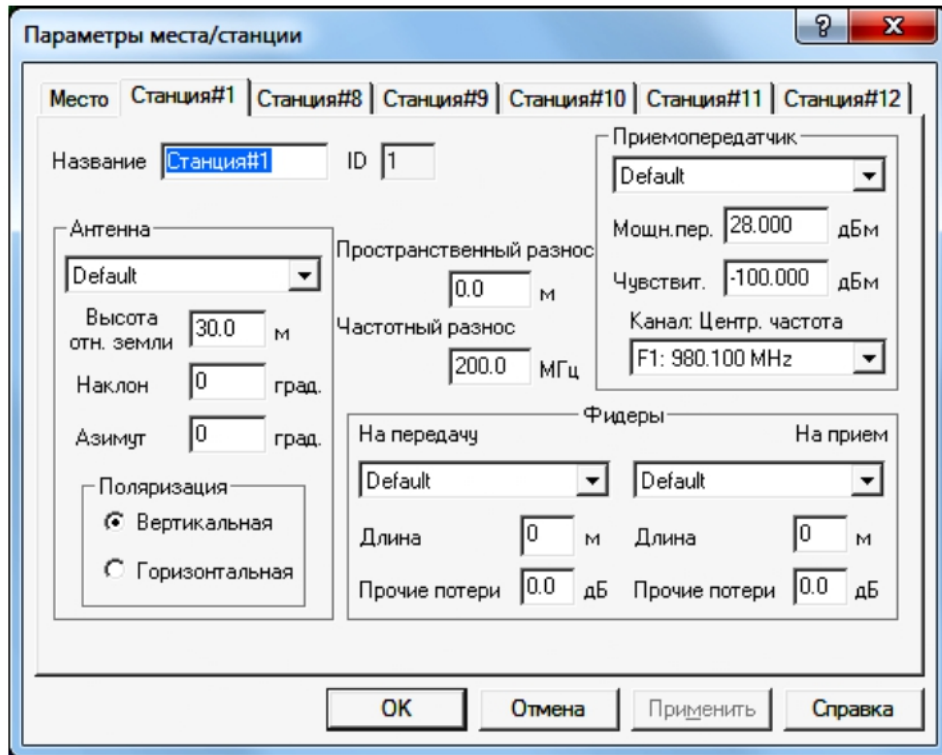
Параметры места/станции

?
X

Место
Станция#1
Станция#8
Станция#9
Станция#10
Станция#11
Станция#12

Название Станция#1 ID 1

Приемопередатчик
Default
Мощн.пер. 28.000 дБм
Чувствит. -100.000 дБм
Канал: Центр. частота
F1: 980.100 MHz

Антенна
Default
Высота отн. земли 30.0 м
Наклон 0 град.
Азимут 0 град.

Пространственный разнос
0.0 м
Частотный разнос
200.0 МГц

Поляризация
Вертикальная
Горизонтальная

Фидеры
На передачу
На прием
Default
Default
Длина 0 м
Длина 0 м
Прочие потери 0.0 дБ
Прочие потери 0.0 дБ

OK
Отмена
Применить
Справка